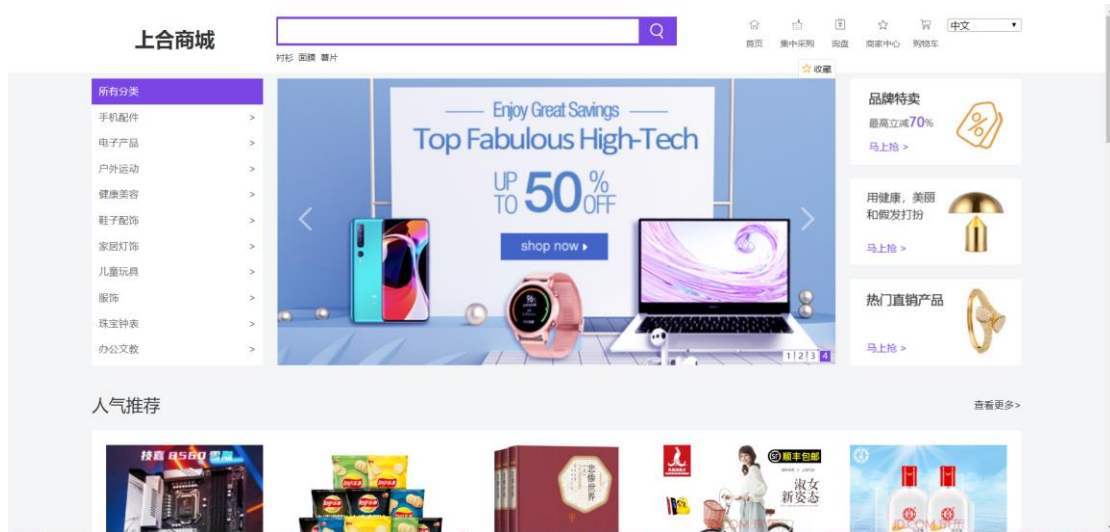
上合商城

衬衫 面膜 薯片

首页 集中采购 询盘 商家中心 购物车 中文

收藏

所有分类
手机配件 >
电子产品 >
户外运动 >
健康美容 >
鞋子配饰 >
家居灯饰 >
儿童玩具 >
服饰 >
珠宝钟表 >
办公文教 >

Enjoy Great Savings
Top Fabulous High-Tech
UP TO 50% OFF
shop now ▸

1 2 3 4

品牌特卖
最高立减70%
马上抢 >

用健康，美丽和靓发打扮
马上抢 >

热门直销产品
马上抢 >

人气推荐

查看更多>

技嘉 B560

顺丰包邮
淑女新姿态